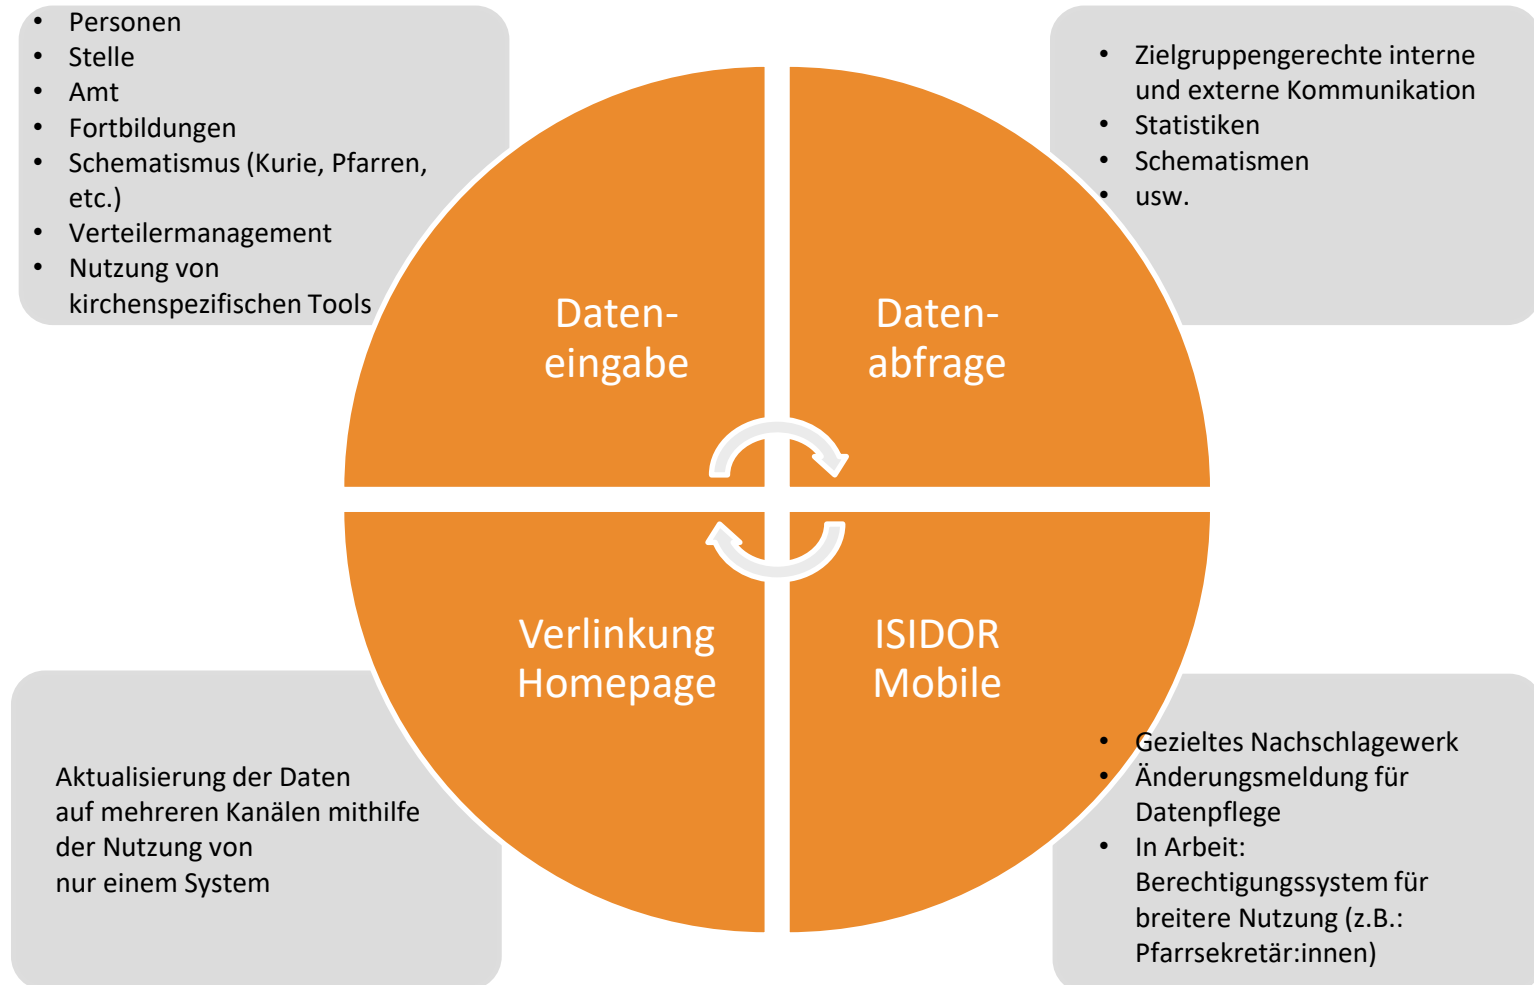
- Personen
- Stelle
- Amt
- Fortbildungen
- Schematismus (Kurie, Pfarren, etc.)
- Verteilermanagement
- Nutzung von kirchenspezifischen Tools

- Zielgruppengerechte interne und externe Kommunikation
- Statistiken
- Schematismen
- usw.

Daten-eingabe

Daten-abfrage

Verlinkung Homepage

ISIDOR Mobile

Aktualisierung der Daten auf mehreren Kanälen mithilfe der Nutzung von nur einem System

- Gezieltes Nachschlagewerk
- Änderungsmeldung für Datenpflege
- In Arbeit: Berechtigungssystem für breitere Nutzung (z.B.: Pfarrsekretär:innen)